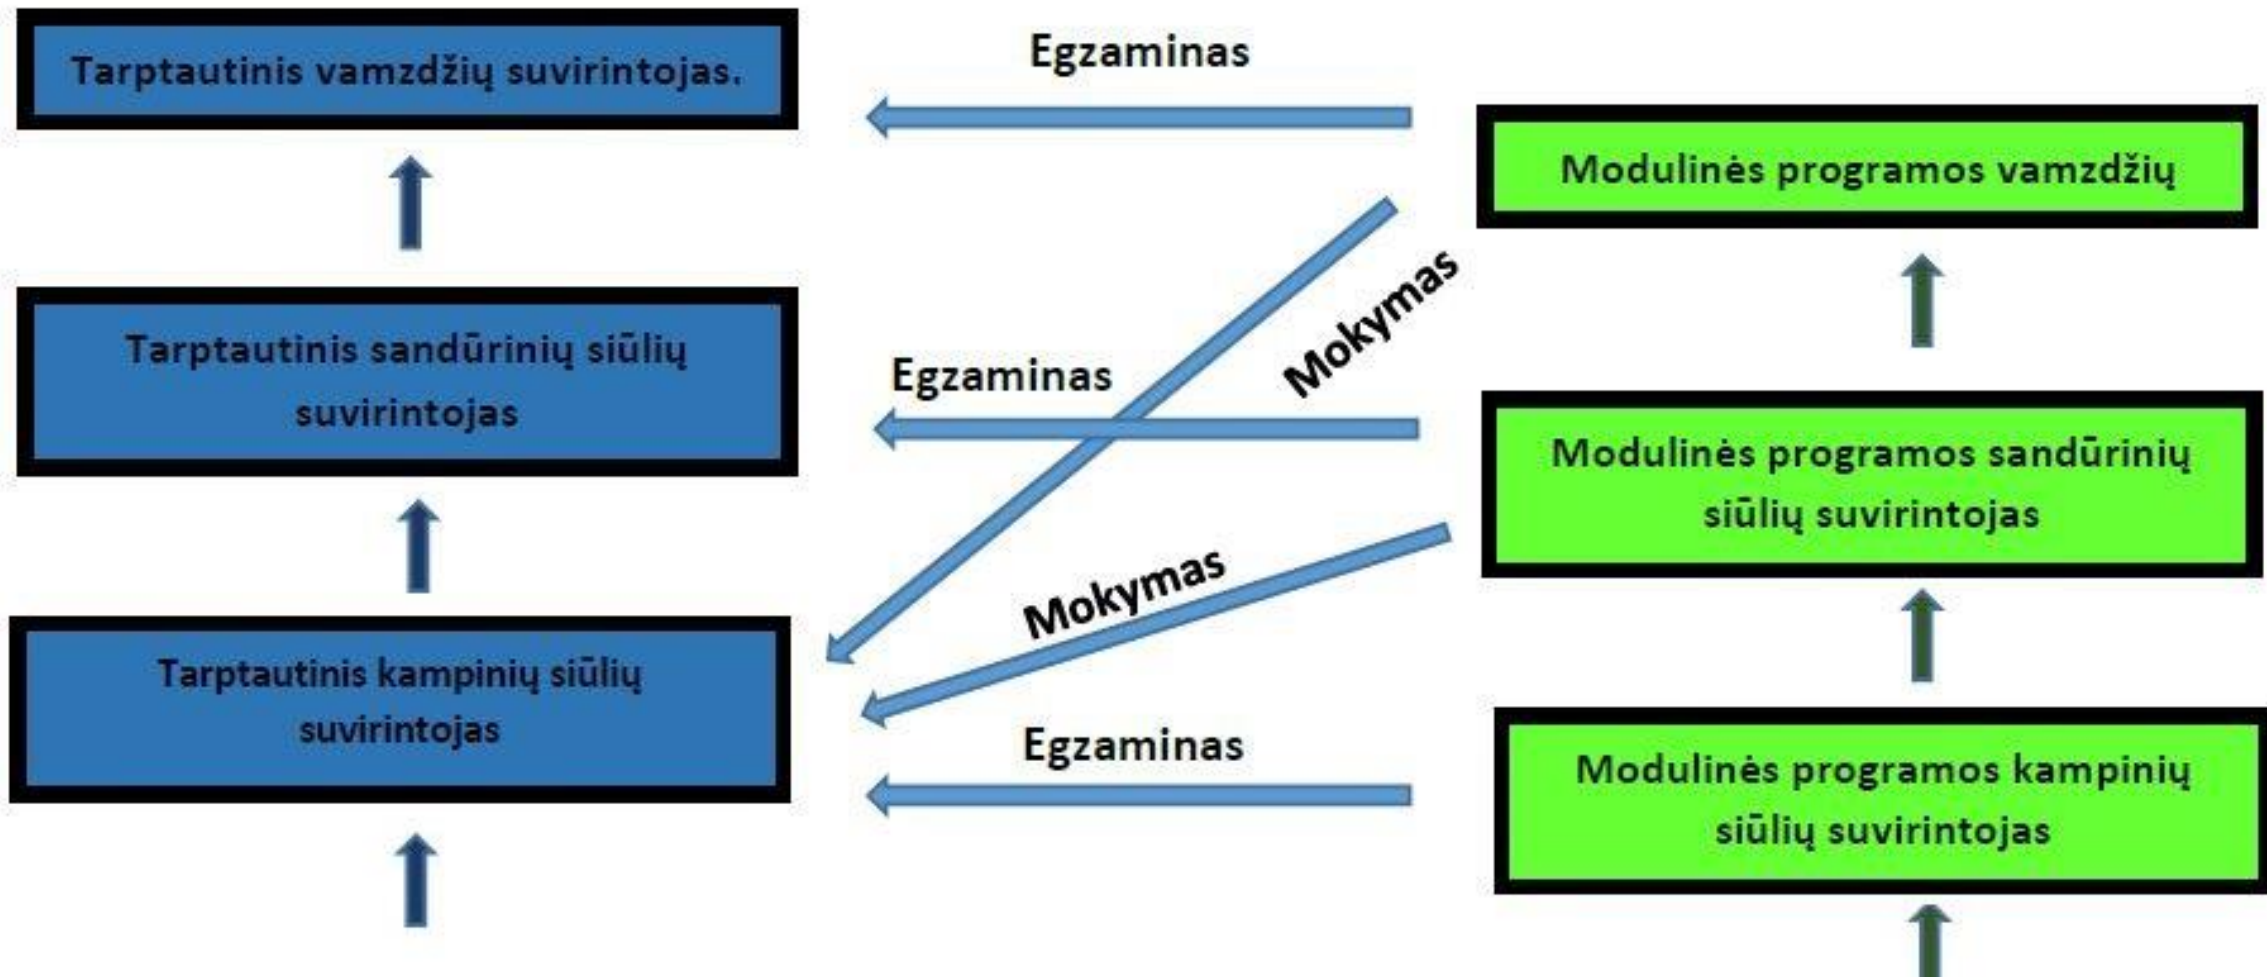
Tarptautinis vamzdžių suvirintojas.

Egzaminas

Modulinės programos vamzdžių

Mokymas

Tarptautinis sandūrinių siūlių suvirintojas

Egzaminas

Modulinės programos sandūrinių siūlių suvirintojas

Mokymas

Tarptautinis kampinių siūlių suvirintojas

Egzaminas

Modulinės programos kampinių siūlių suvirintojas